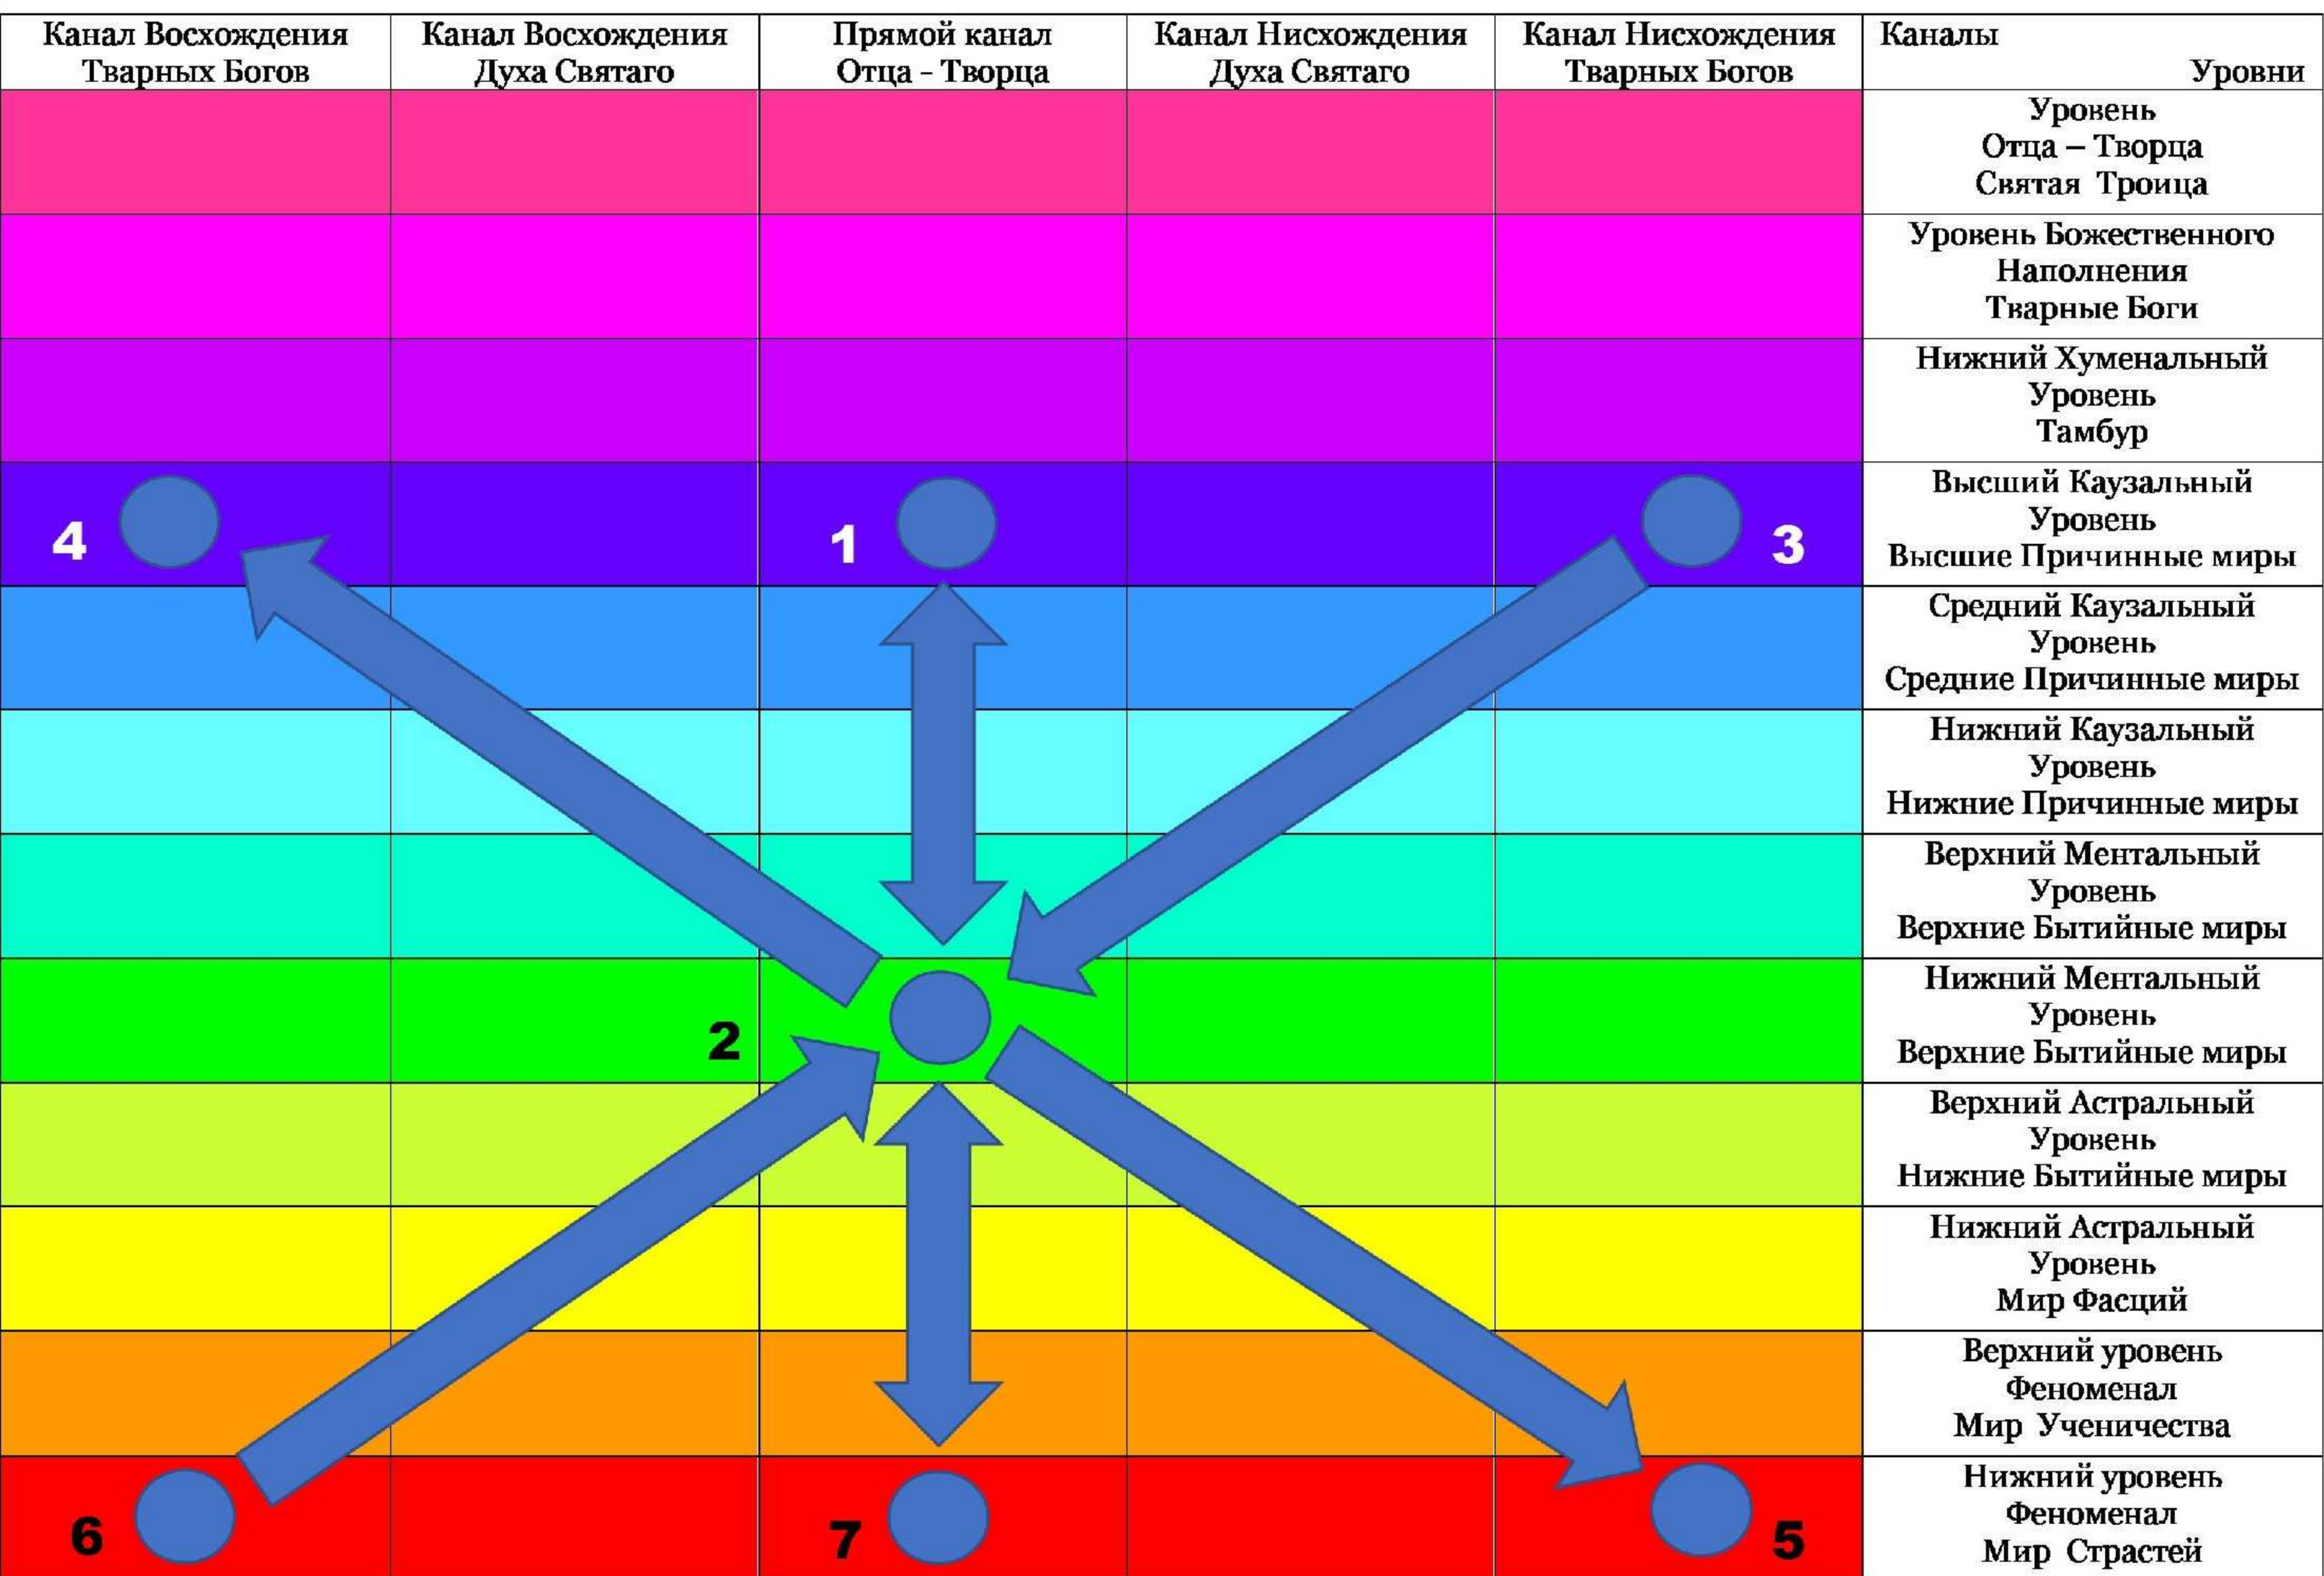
| Канал Восхождения Тварных Богов | Канал Восхождения Духа Святаго | Прямой канал Отца - Творца | Канал Нисхождения Духа Святаго | Канал Нисхождения Тварных Богов | Каналы Уровни |
|---|---|---|---|---|---|
| | | | | | Уровень Отца – Творца Святая Троица |
| | | | | | Уровень Божественного Наполнения Тварные Боги |
| | | | | | Нижний Хуменальный Уровень Тамбур |
| 4 | | 1 | | 3 | Высший Каузальный Уровень Высшие Причинные миры |
| | | | | | Средний Каузальный Уровень Средние Причинные миры |
| | | | | | Нижний Каузальный Уровень Нижние Причинные миры |
| | | | | | Верхний Ментальный Уровень Верхние Бытийные миры |
| | 2 | | | | Нижний Ментальный Уровень Верхние Бытийные миры |
| | | | | | Верхний Астральный Уровень Нижние Бытийные миры |
| | | | | | Нижний Астральный Уровень Мир Фасций |
| | | | | | Верхний уровень Феноменал Мир Ученичества |
| 6 | | 7 | | 5 | Нижний уровень Феноменал Мир Страстей |